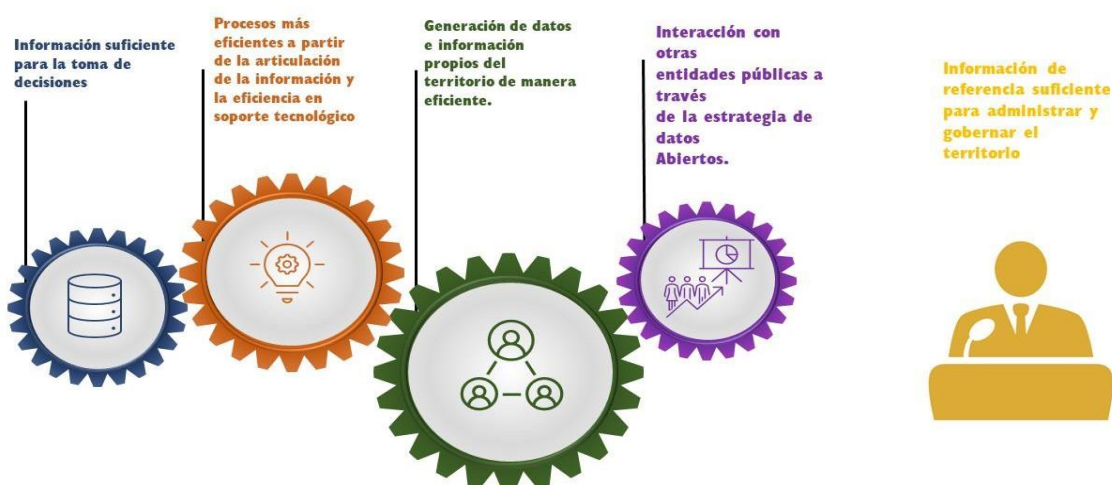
Información suficiente para la toma de decisiones

Procesos más eficientes a partir de la articulación de la información y la eficiencia en soporte tecnológico

Generación de datos e información propios del territorio de manera eficiente.

Interacción con otras entidades públicas a través de la estrategia de datos Abiertos.

Información de referencia suficiente para administrar y gobernar el territorio